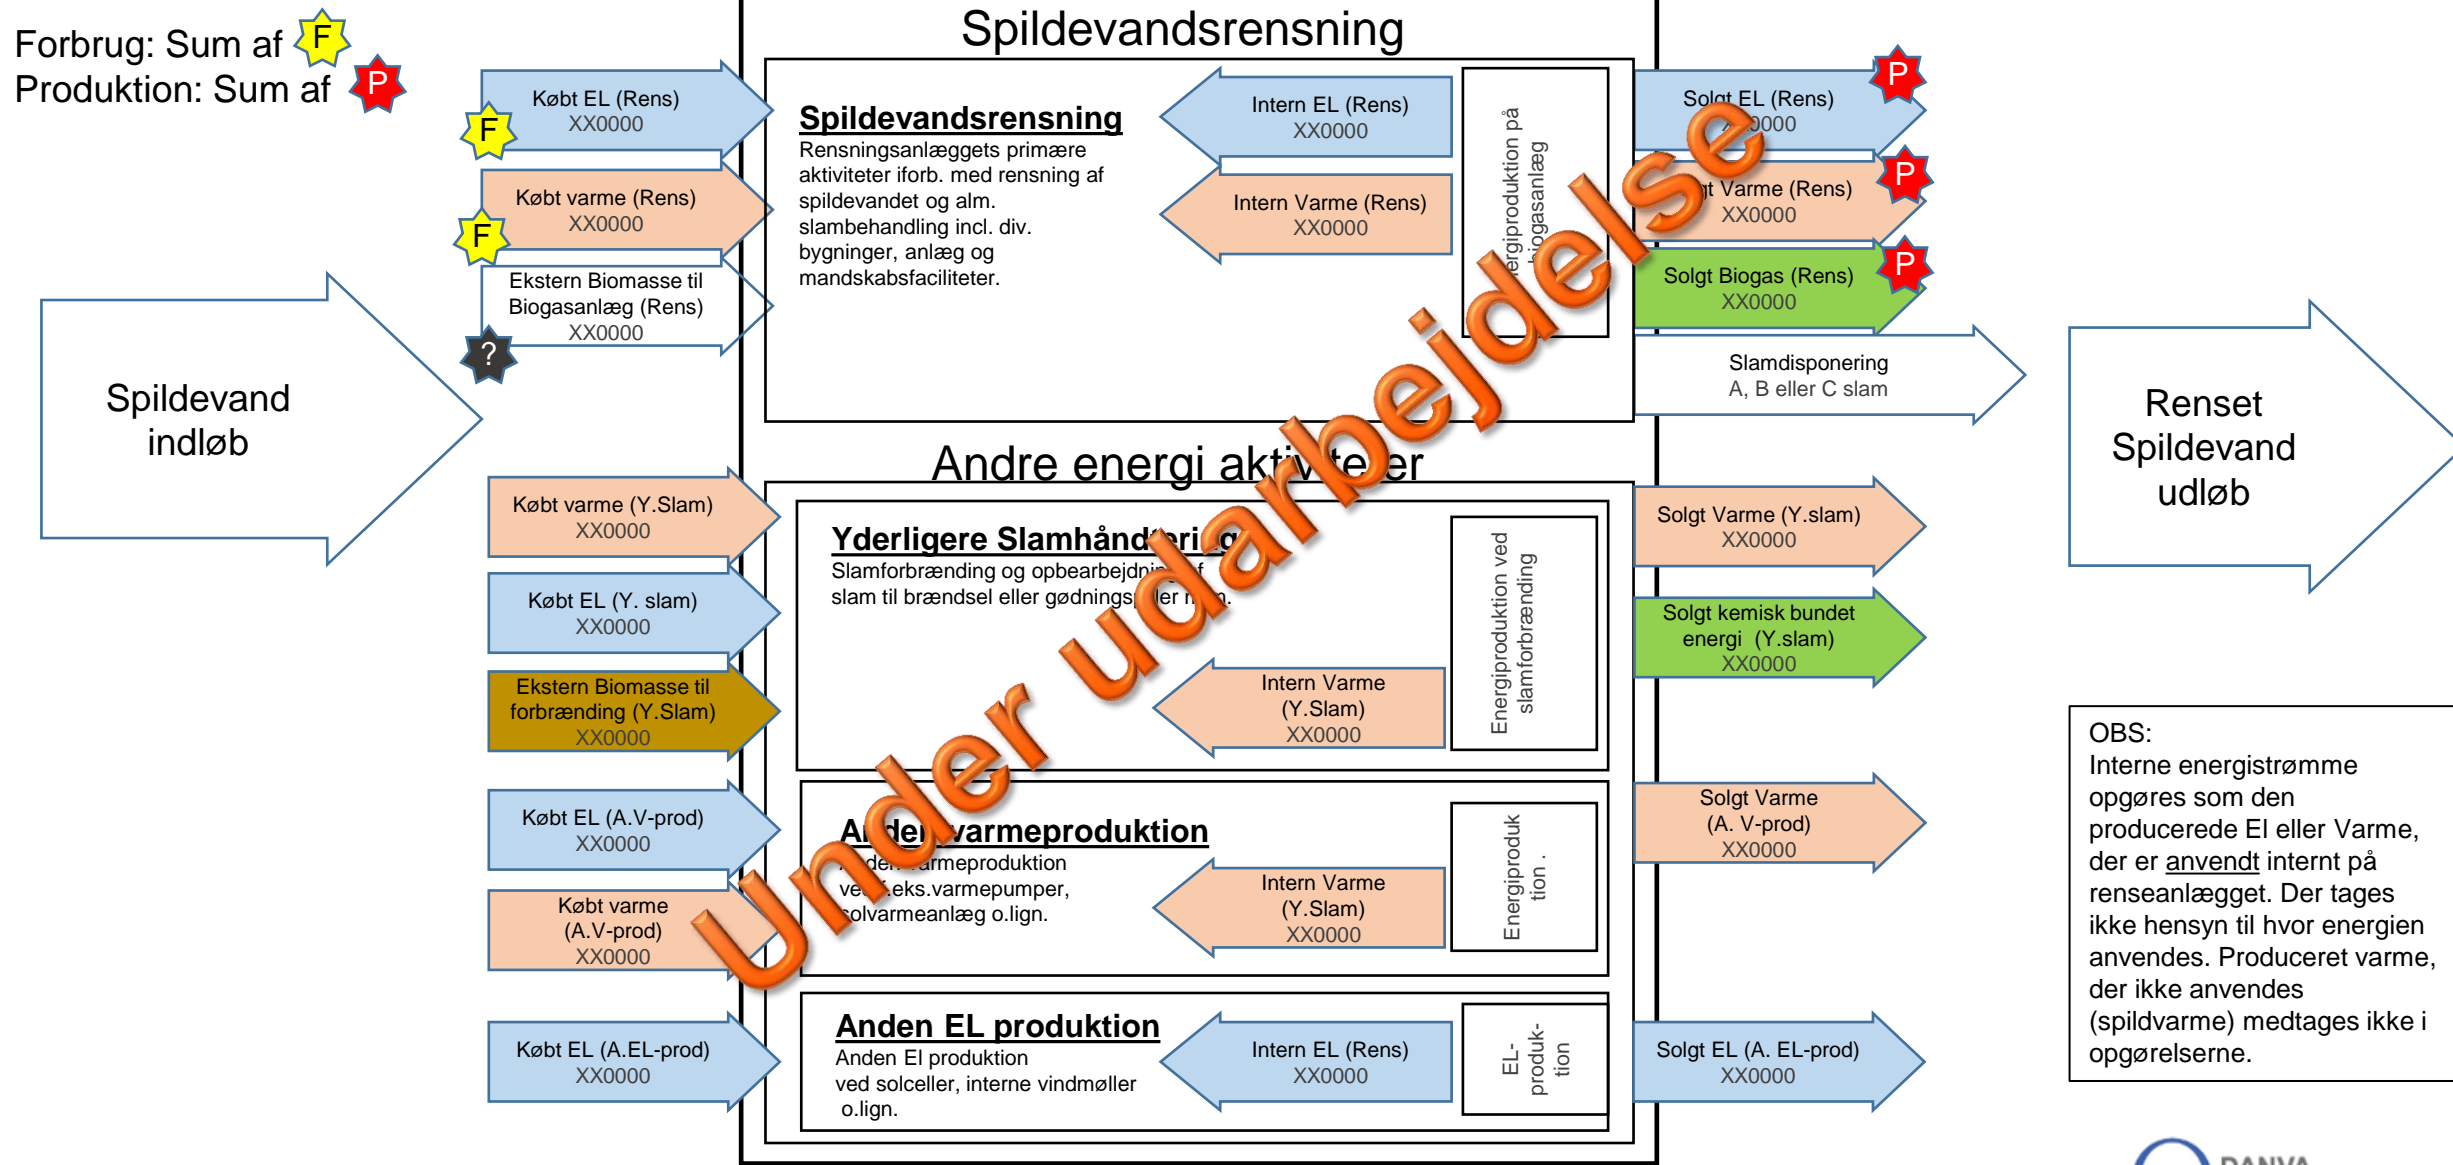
Forbrug: Sum af F
Produktion: Sum af P

Spildevand indløb

Købt EL (Rens)
XX0000
F

Købt varme (Rens)
XX0000
F

Ekstern Biomasse til Biogasanlæg (Rens)
XX0000
?

Spildevandsrensning

Spildevandsrensning
Rensningsanlæggets primære aktiviteter iforb. med rensning af spildevandet og alm. slambehandling incl. div. bygninger, anlæg og mandskabsfaciliteter.

Intern EL (Rens)
XX0000

Intern Varme (Rens)
XX0000

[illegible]ergiproduktion på biogasanlæg

Solgt EL (Rens)
XX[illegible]000
P

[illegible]t Varme (Rens)
XX0000
P

Solgt Biogas (Rens)
XX0000
P

Slamdisponering
A, B eller C slam

Renset Spildevand udløb

Andre energi akt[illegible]te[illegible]er

Købt varme (Y.Slam)
XX0000

Købt EL (Y. slam)
XX0000

Ekstern Biomasse til forbrænding (Y.Slam)
XX0000

Yderligere Slamhånd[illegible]ri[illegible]g
Slamforbrænding og opbearbejdni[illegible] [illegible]f slam til brændsel eller gødnings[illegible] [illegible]ler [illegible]n.

Intern Varme
(Y.Slam)
XX0000

Energiproduktion ved slamforbrænding

Solgt Varme (Y.slam)
XX0000

Solgt kemisk bundet energi (Y.slam)
XX0000

Købt EL (A.V-prod)
XX0000

Købt varme
(A.V-prod)
XX0000

A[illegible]de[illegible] varmeproduktion
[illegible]de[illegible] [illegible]armeproduktion
ve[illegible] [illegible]eks.varmepumper,
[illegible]olvarmeanlæg o.lign.

Intern Varme
(Y.Slam)
XX0000

Energiproduk
tion .

Solgt Varme
(A. V-prod)
XX0000

Købt EL (A.EL-prod)
XX0000

Anden EL produktion
Anden El produktion
ved solceller, interne vindmøller
o.lign.

Intern EL (Rens)
XX0000

EL-
produk-
tion

Solgt EL (A. EL-prod)
XX0000

OBS:
Interne energistrømme opgøres som den producerede El eller Varme, der er anvendt internt på renseanlægget. Der tages ikke hensyn til hvor energien anvendes. Produceret varme, der ikke anvendes (spildvarme) medtages ikke i opgørelserne.

Under udarbejdelse

DANVA